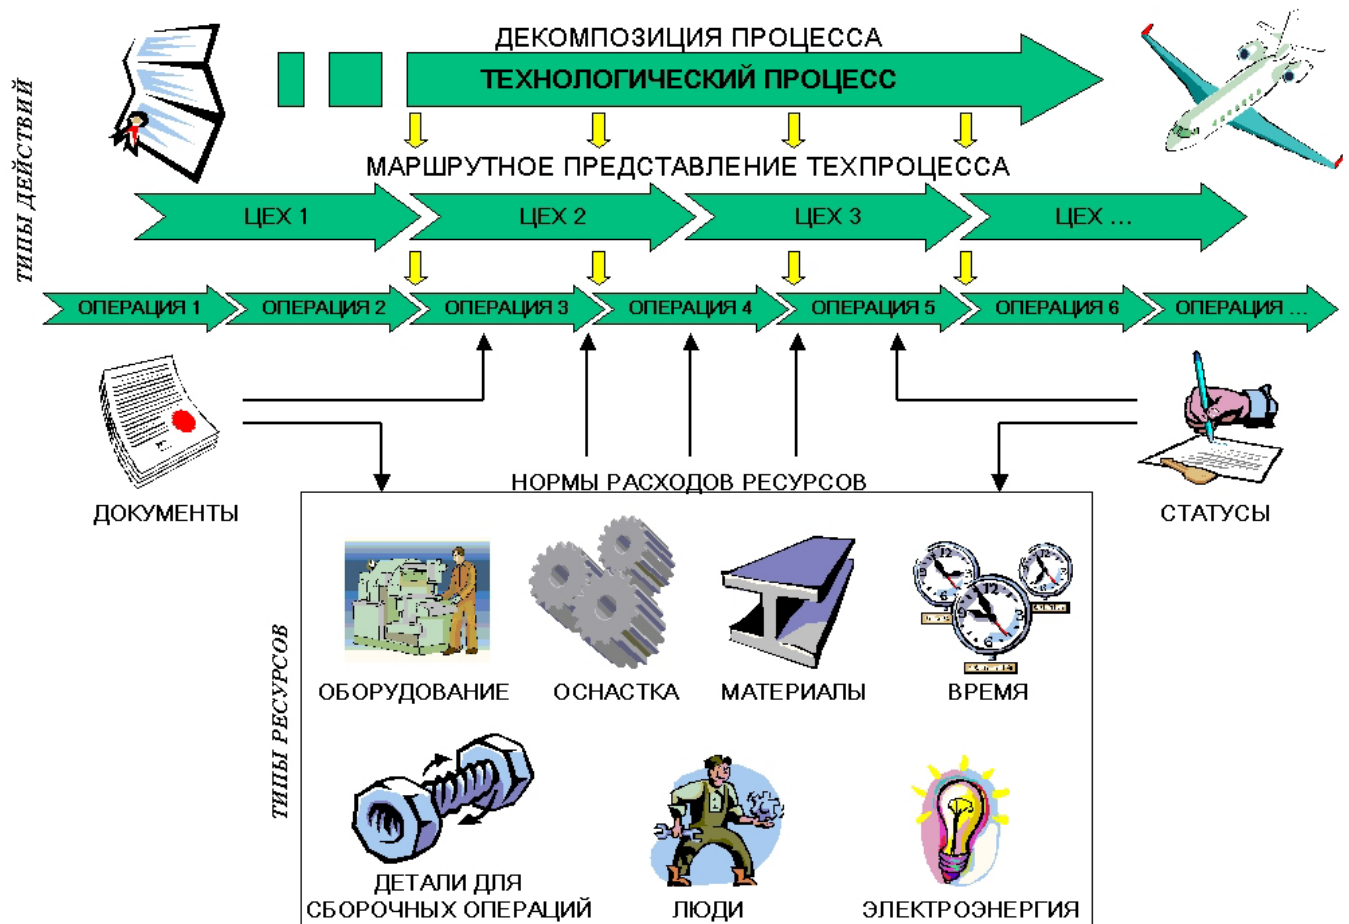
ТИПЫ ДЕЙСТВИЙ

ДЕКОМПОЗИЦИЯ ПРОЦЕССА

ТЕХНОЛОГИЧЕСКИЙ ПРОЦЕСС

МАРШРУТНОЕ ПРЕДСТАВЛЕНИЕ ТЕХПРОЦЕССА

ЦЕХ 1
ЦЕХ 2
ЦЕХ 3
ЦЕХ ...

ОПЕРАЦИЯ 1
ОПЕРАЦИЯ 2
ОПЕРАЦИЯ 3
ОПЕРАЦИЯ 4
ОПЕРАЦИЯ 5
ОПЕРАЦИЯ 6
ОПЕРАЦИЯ ...

ДОКУМЕНТЫ

НОРМЫ РАСХОДОВ РЕСУРСОВ

СТАТУСЫ

ТИПЫ РЕСУРСОВ

ОБОРУДОВАНИЕ
ОСНАСТКА
МАТЕРИАЛЫ
ВРЕМЯ

ДЕТАЛИ ДЛЯ СБОРОЧНЫХ ОПЕРАЦИЙ
ЛЮДИ
ЭЛЕКТРОЭНЕРГИЯ